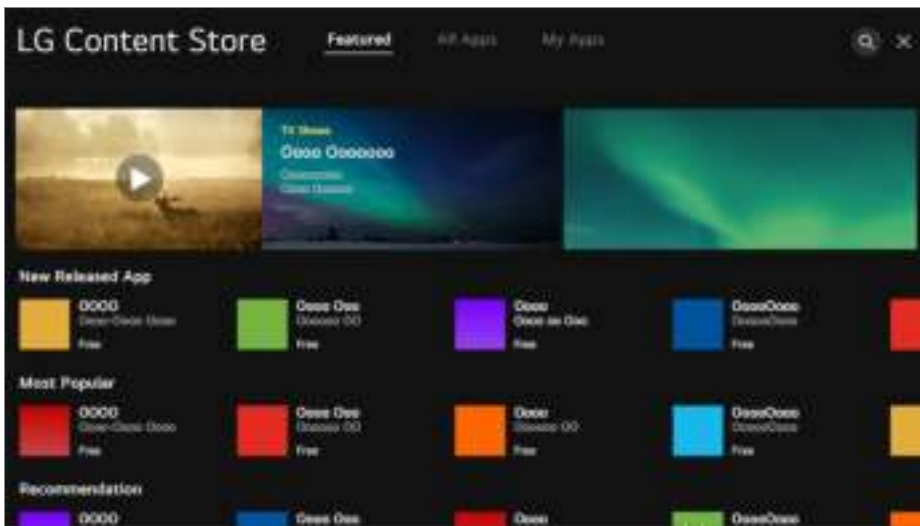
LG Content Store

Featured

All Apps

My Apps

TV Shows

Oooo Ooooooo

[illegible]

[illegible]

New Released App

OOOO
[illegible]
Free

Oooo Ooo
Oooooo OO
Free

Oooo
Oooo oo Ooo
Free

OoooOooo
OoooOooo
Free

Most Popular

OOOO
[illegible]
Free

Oooo Ooo
Oooooo OO
Free

Oooo
Oooooo OO
Free

OoooOooo
OoooOooo
Free

Recommendation

OOOO

Oooo Ooo

Oooo

OoooOooo